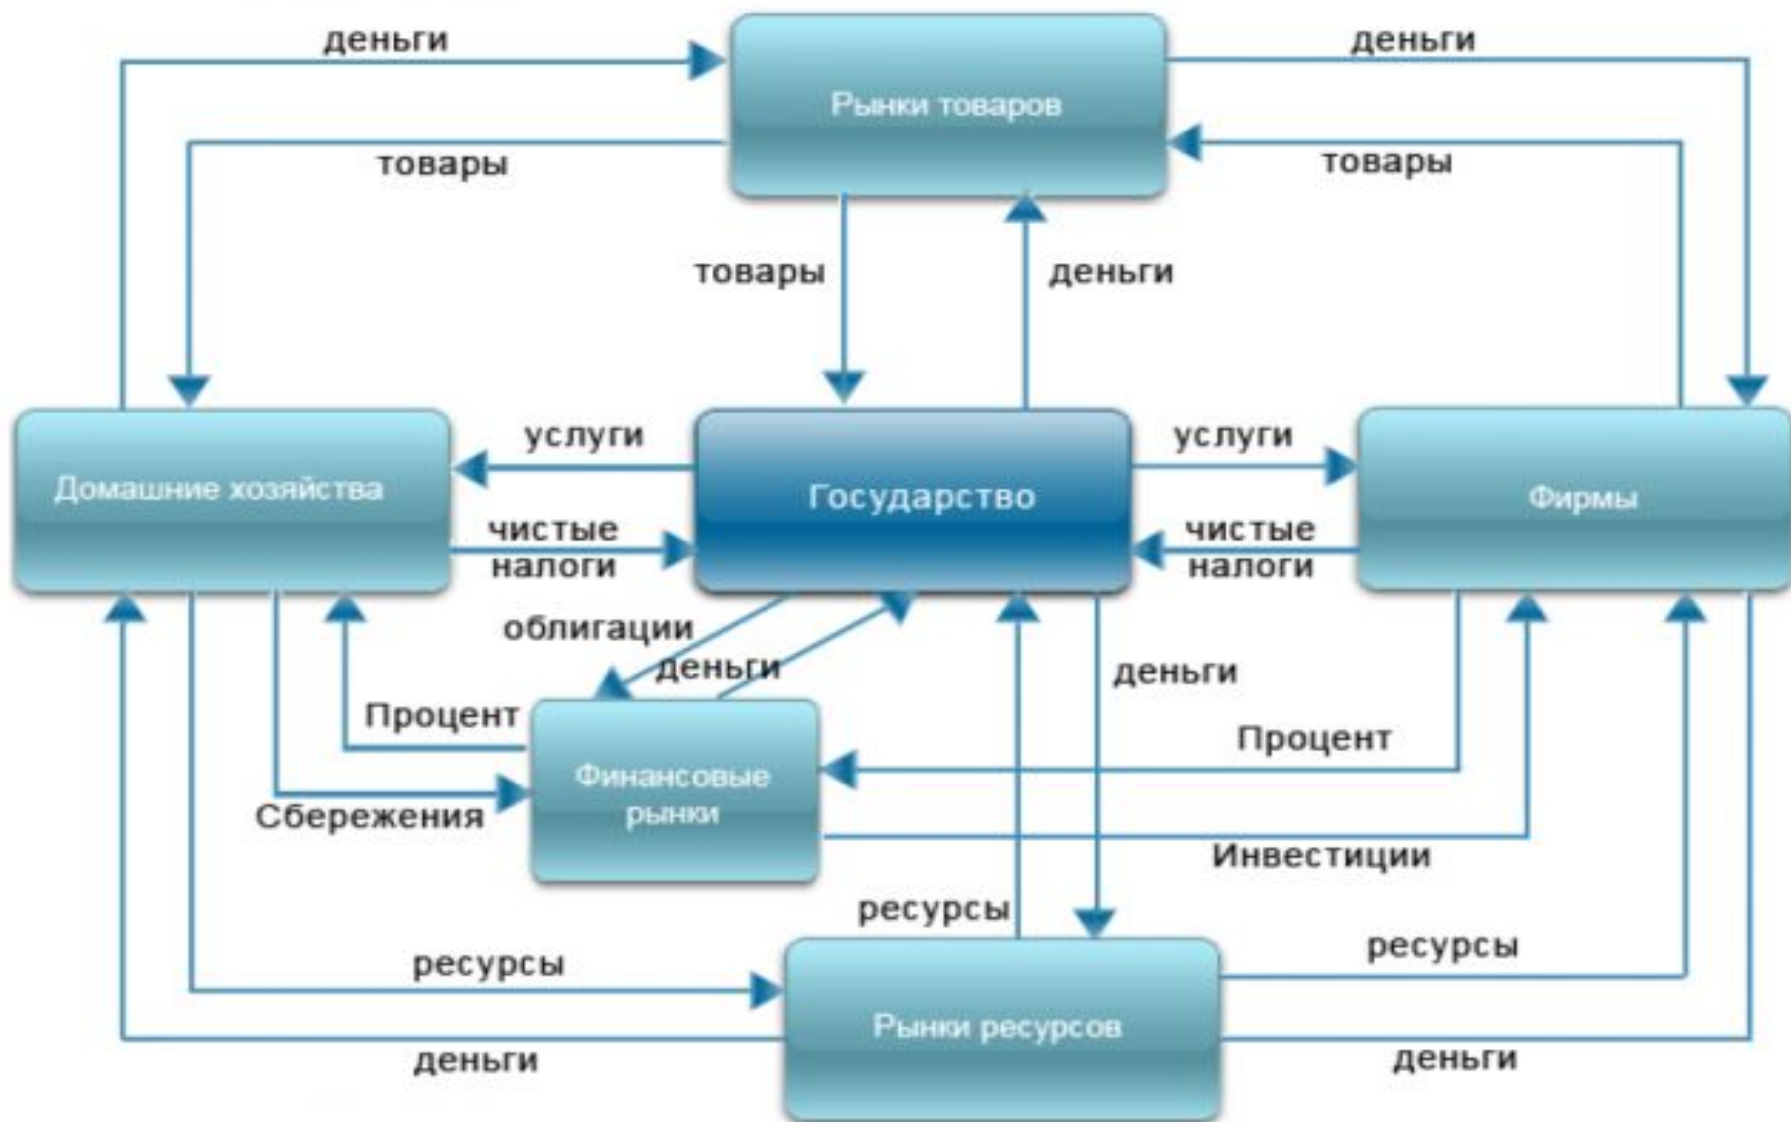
деньги

Рынки товаров

деньги

товары

товары

товары

деньги

услуги

услуги

Домашние хозяйства

Государство

Фирмы

чистые налоги

чистые налоги

облигации

деньги

деньги

Процент

Финансовые рынки

Процент

Сбережения

Инвестиции

ресурсы

ресурсы

ресурсы

Рынки ресурсов

деньги

деньги